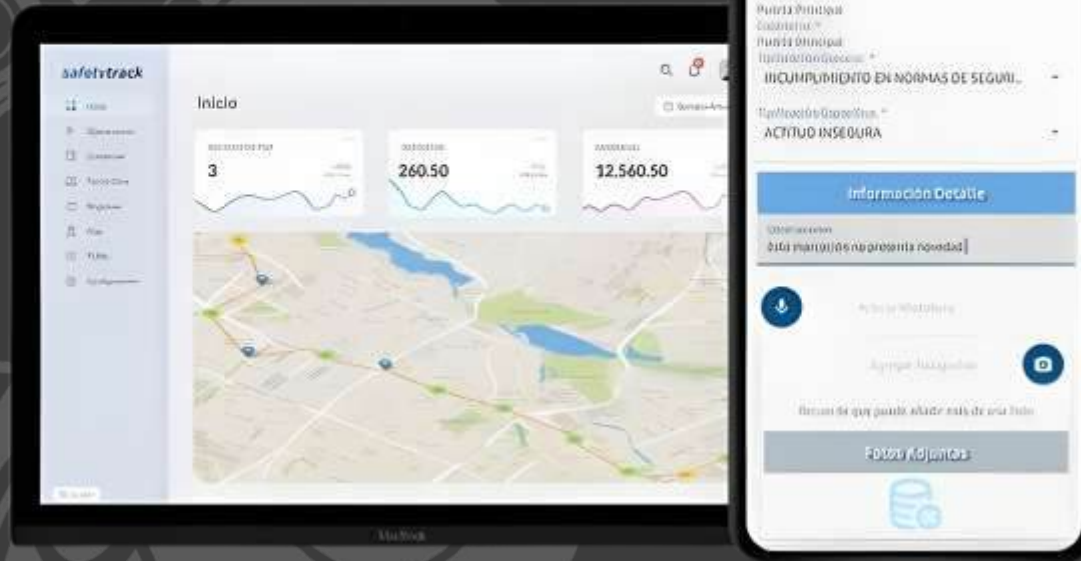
safetytrack

Inicio

3

260.50

12,560.50

MacBook

Puerta Principal
Puerta Principal
INCUMPLIMIENTO EN NORMAS DE SEGURI...
ACTITUD INSEGURA

Información Detalle

Observaciones
Esta manija no presenta novedad

Fotos Adjuntas